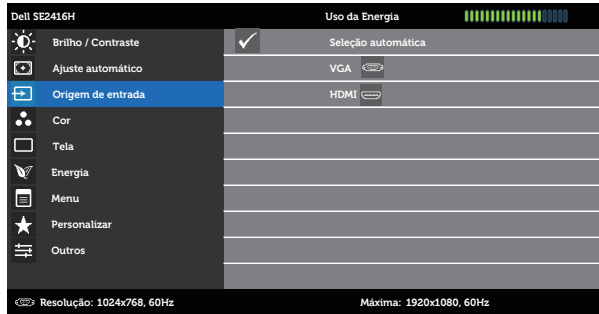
Dell SE2416H

Uso da Energia

Brilho / Contraste

Ajuste automático

Origem de entrada

Cor

Tela

Energia

Menu

Personalizar

Outros

Seleção automática

VGA

HDMI

Resolução: 1024x768, 60Hz

Máxima: 1920x1080, 60Hz